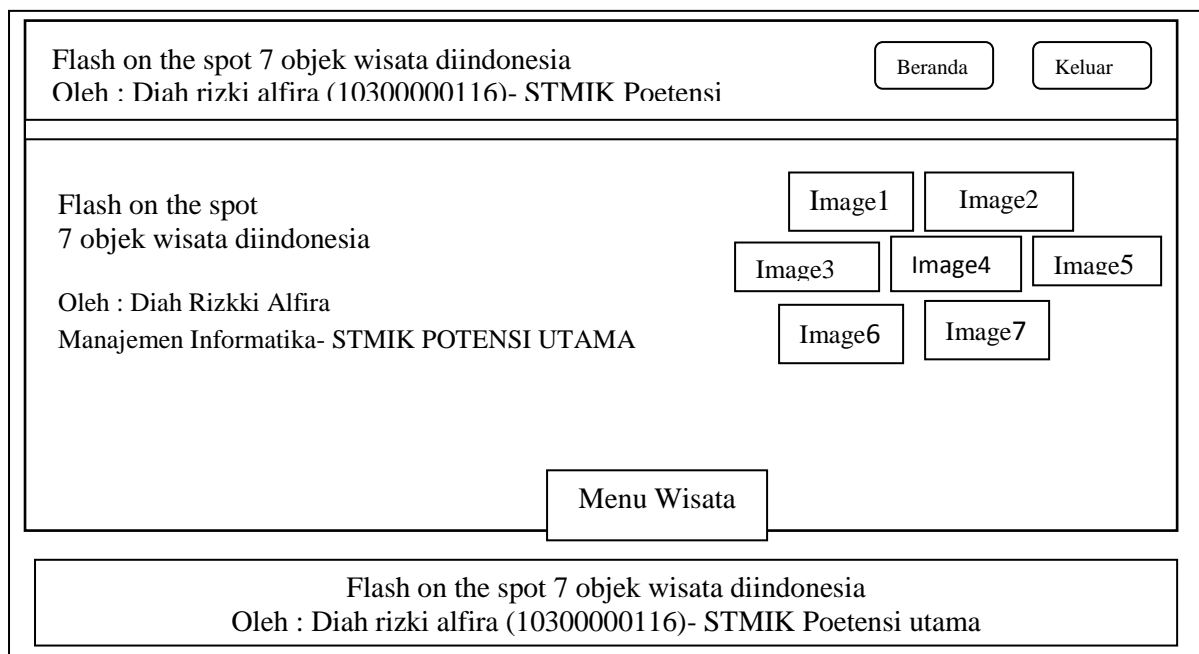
Flash on the spot 7 objek wisata diindonesia
Oleh : Diah rizki alfira (10300000116)- STMIK Poetensi

Beranda

Keluar

Flash on the spot
7 objek wisata diindonesia

Oleh : Diah Rizkki Alfira
Manajemen Informatika- STMIK POTENSI UTAMA

Image1

Image2

Image3

Image4

Image5

Image6

Image7

Menu Wisata

Flash on the spot 7 objek wisata diindonesia
Oleh : Diah rizki alfira (10300000116)- STMIK Poetensi utama